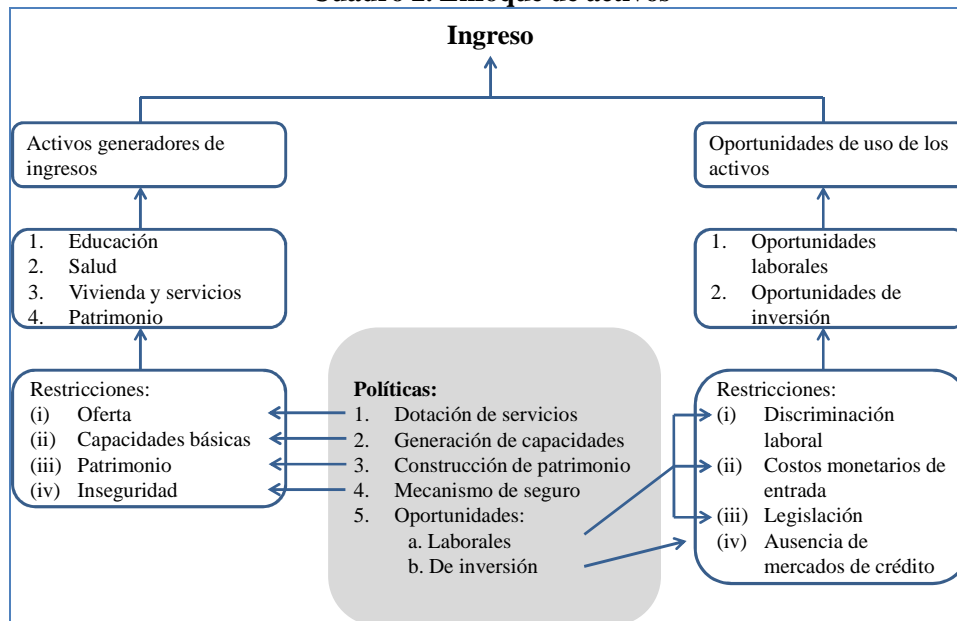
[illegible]

Ingreso

Activos generadores de ingresos

1. Educación
2. Salud
3. Vivienda y servicios
4. Patrimonio

Restricciones:
(i) Oferta
(ii) Capacidades básicas
(iii) Patrimonio
(iv) Inseguridad

Políticas:
1. Dotación de servicios
2. Generación de capacidades
3. Construcción de patrimonio
4. Mecanismo de seguro
5. Oportunidades:
a. Laborales
b. De inversión

Oportunidades de uso de los activos

1. Oportunidades laborales
2. Oportunidades de inversión

Restricciones:
(i) Discriminación laboral
(ii) Costos monetarios de entrada
(iii) Legislación
(iv) Ausencia de mercados de crédito